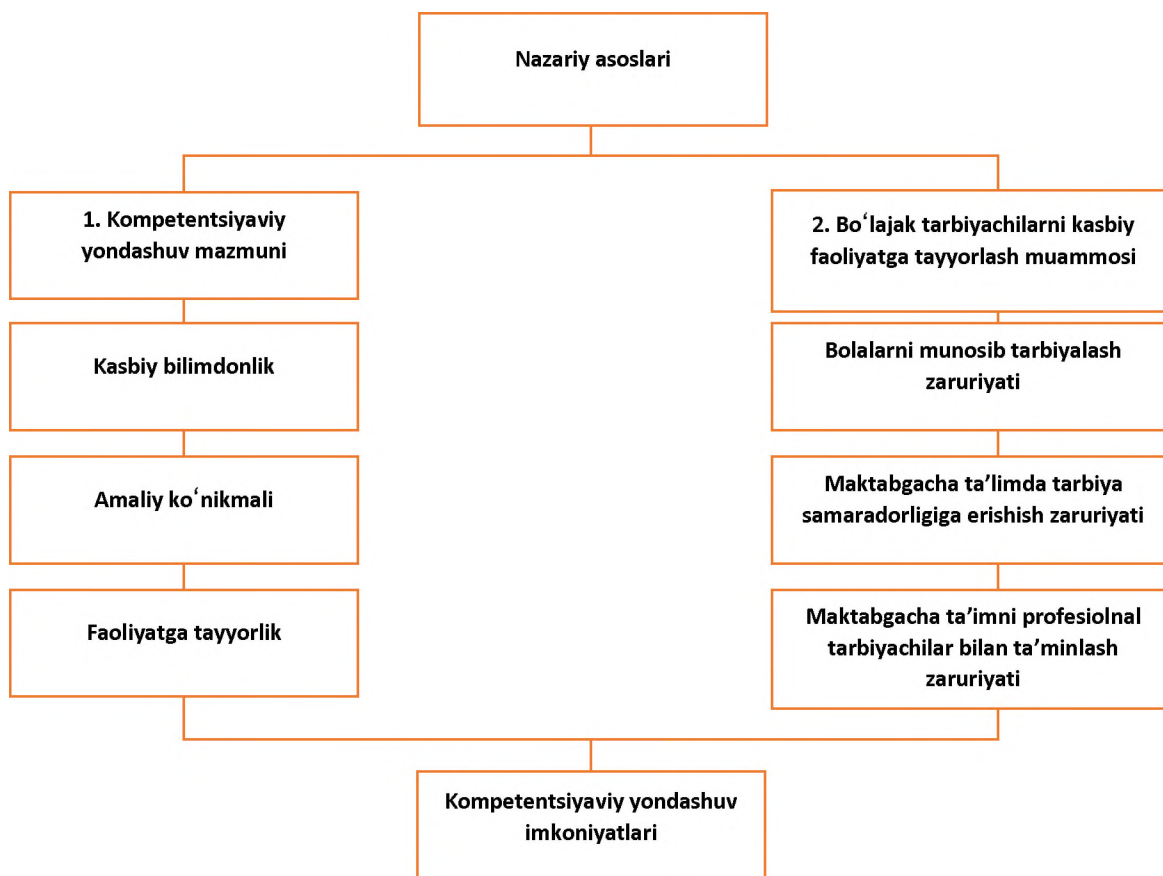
Nazariy asoslari

1. Kompetentsiyaviy yondashuv mazmuni

Kasbiy bilimdonlik

Amaliy koʻnikmali

Faoliyatga tayyorlik

2. Boʻlajak tarbiyachilarni kasbiy faoliyatga tayyorlash muammosi

Bolalarni munosib tarbiyalash zaruriyati

Maktabgacha ta’limda tarbiya samaradorligiga erishish zaruriyati

Maktabgacha ta’imni profesiolnal tarbiyachilar bilan ta’minlash zaruriyati

Kompetentsiyaviy yondashuv imkoniyatlari